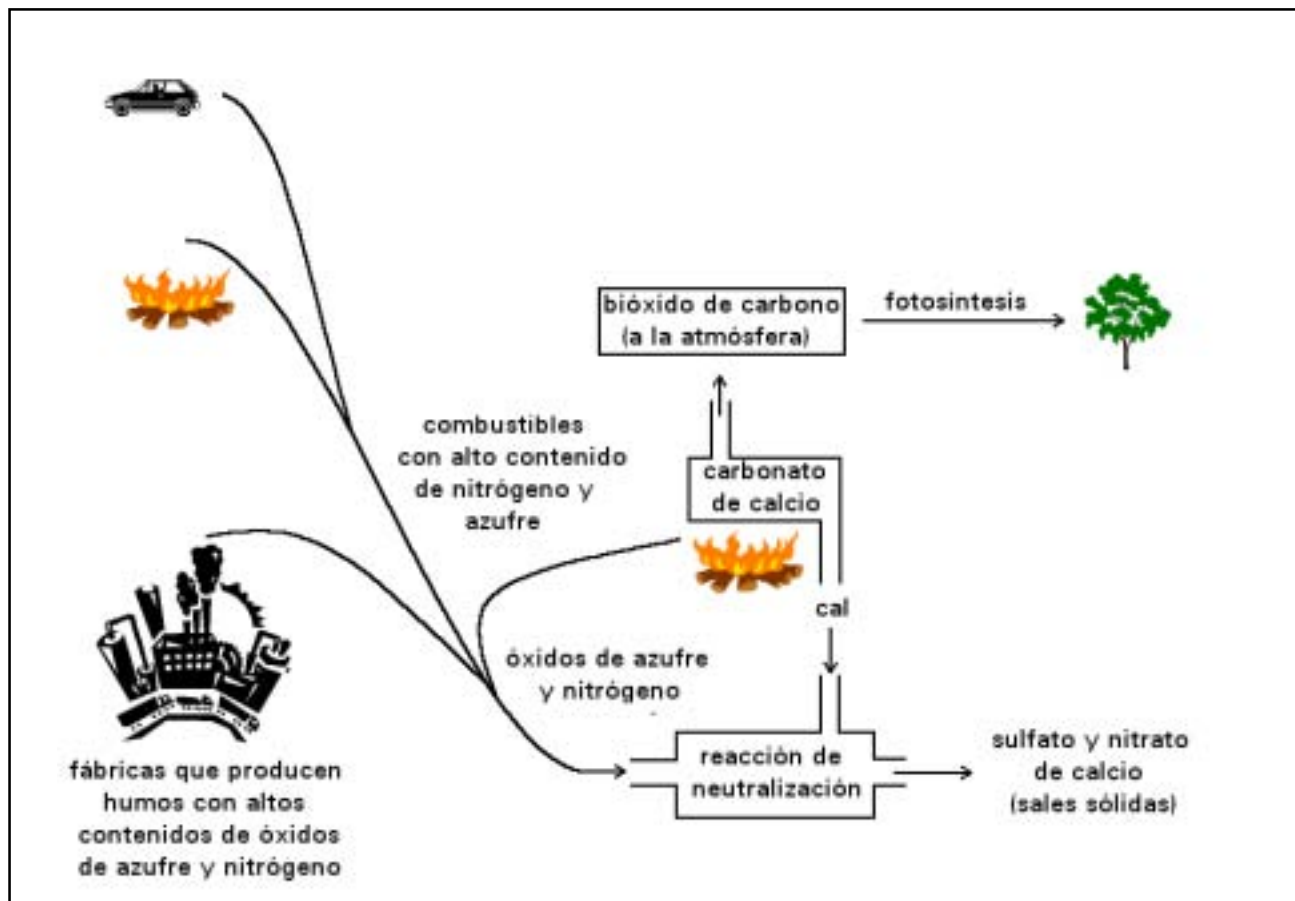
bióxido de carbono (a la atmósfera)

fotosintesis

combustibles con alto contenido de nitrógeno y azufre

carbonato de calcio

cal

óxidos de azufre y nitrógeno

fábricas que producen humos con altos contenidos de óxidos de azufre y nitrógeno

reacción de neutralización

sulfato y nitrato de calcio (sales sólidas)